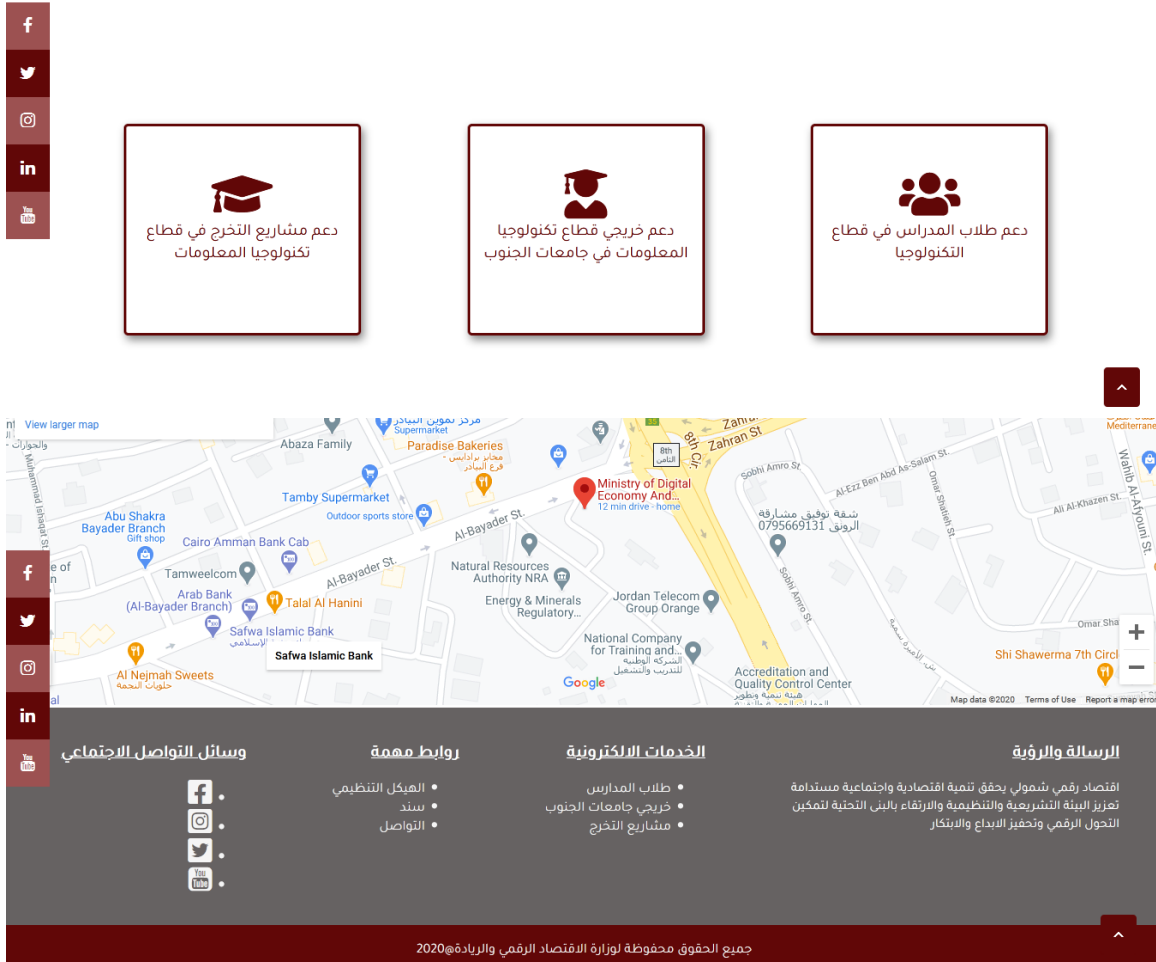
دعم طلاب المدارس في قطاع التكنولوجيا

دعم خريجي قطاع تكنولوجيا المعلومات في جامعات الجنوب

دعم مشاريع التخرج في قطاع تكنولوجيا المعلومات

View larger map

Abaza Family
Paradise Bakeries
مخابز برادايس - فرع البيادر
Tamby Supermarket
Outdoor sports store
Abu Shakra Bayader Branch
Gift shop
Cairo Amman Bank Cab
Tamweelcom
Arab Bank (Al-Bayader Branch)
Talal Al Hanini
Safwa Islamic Bank
Safwa Islamic Bank
Al Nejmah Sweets
حلويات النجمة
Al-Bayader St.
Ministry of Digital Economy And...
12 min drive - home
Natural Resources Authority NRA
Energy & Minerals Regulatory...
Jordan Telecom Group Orange
National Company for Training and...
الشركة الوطنية للتدريب والتشغيل
Accreditation and Quality Control Center
8th Cir.
Zahran St
Sobhi Amro St
Al-Ezz Ben Abd As-Salam St.
Omar Shatieh St.
Ali Al-Khazen St.
Wahib Al-Afyouni St.
شقة توفيق مشارقة الرونق 0795669131
Omar Sha
Shi Shawerma 7th Circl
Mediterrane
Google
Map data ©2020 Terms of Use Report a map error

الرسالة والرؤية
اقتصاد رقمي شمولي يحقق تنمية اقتصادية واجتماعية مستدامة تعزيز البيئة التشريعية والتنظيمية والارتقاء بالبنى التحتية لتمكين التحول الرقمي وتحفيز الابداع والابتكار

الخدمات الالكترونية
• طلاب المدارس
• خريجي جامعات الجنوب
• مشاريع التخرج

روابط مهمة
• الهيكل التنظيمي
• سند
• التواصل

وسائل التواصل الاجتماعي

جميع الحقوق محفوظة لوزارة الاقتصاد الرقمي والريادة@2020